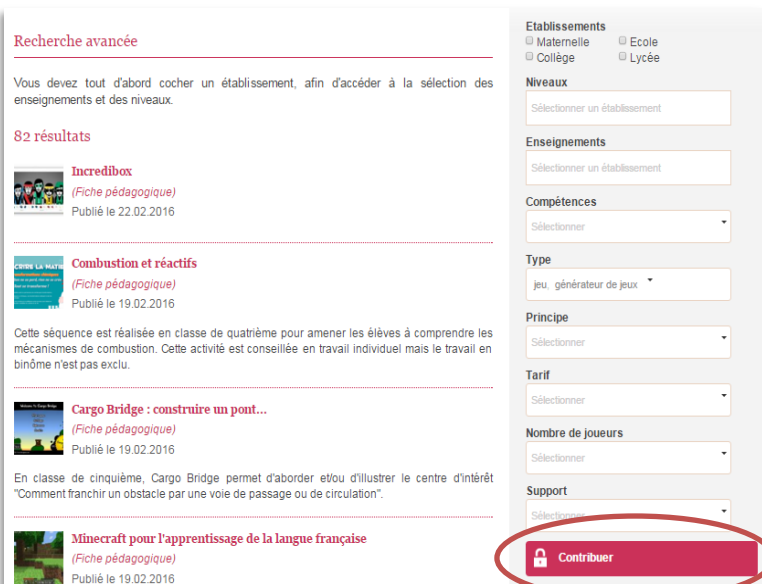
Recherche avancée

Vous devez tout d'abord cocher un établissement, afin d'accéder à la sélection des enseignements et des niveaux.

82 résultats

Incredibox
(Fiche pédagogique)
Publié le 22.02.2016

Combustion et réactifs
(Fiche pédagogique)
Publié le 19.02.2016

Cette séquence est réalisée en classe de quatrième pour amener les élèves à comprendre les mécanismes de combustion. Cette activité est conseillée en travail individuel mais le travail en binôme n'est pas exclu.

Cargo Bridge : construire un pont...
(Fiche pédagogique)
Publié le 19.02.2016

En classe de cinquième, Cargo Bridge permet d'aborder et/ou d'illustrer le centre d'intérêt "Comment franchir un obstacle par une voie de passage ou de circulation".

Minecraft pour l'apprentissage de la langue française
(Fiche pédagogique)
Publié le 19.02.2016

Etablissements
Maternelle
Ecole
Collège
Lycée

Niveaux
Sélectionner un établissement

Enseignements
Sélectionner un établissement

Compétences
Sélectionner

Type
jeu, générateur de jeux

Principe
Sélectionner

Tarif
Sélectionner

Nombre de joueurs
Sélectionner

Support
Sélectionner

Contribuer